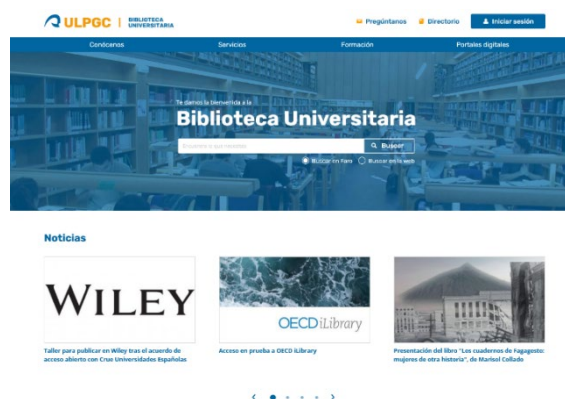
ULPGC | BIBLIOTECA UNIVERSITARIA

Pregúntanos Directorio Iniciar sesión

Conócenos Servicios Formación Portales digitales

Te damos la bienvenida a la

Biblioteca Universitaria

Encuentra lo que necesitas

Buscar

Buscar en Faro Buscar en la web

Noticias

WILEY

Taller para publicar en Wiley tras el acuerdo de acceso abierto con Crue Universidades Españolas

OECD iLibrary

Acceso en prueba a OECD iLibrary

Presentación del libro "Los cuadernos de Fagagesto: mujeres de otra historia", de Marisol Collado

‹ ›